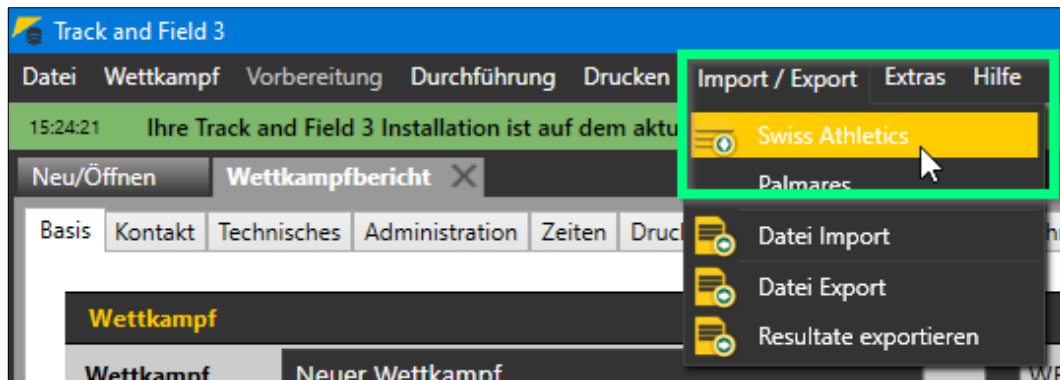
Track and Field 3

Datei Wettkampf Vorbereitung Durchführung Drucken Import / Export Extras Hilfe

15:24:21 Ihre Track and Field 3 Installation ist auf dem aktu

Swiss Athletics

Palmares

Neu/Öffnen Wettkampfbericht

Basis Kontakt Technisches Administration Zeiten Druck

Datei Import

Datei Export

Resultate exportieren

Wettkampf

Wettkampf Neuer Wettkampf